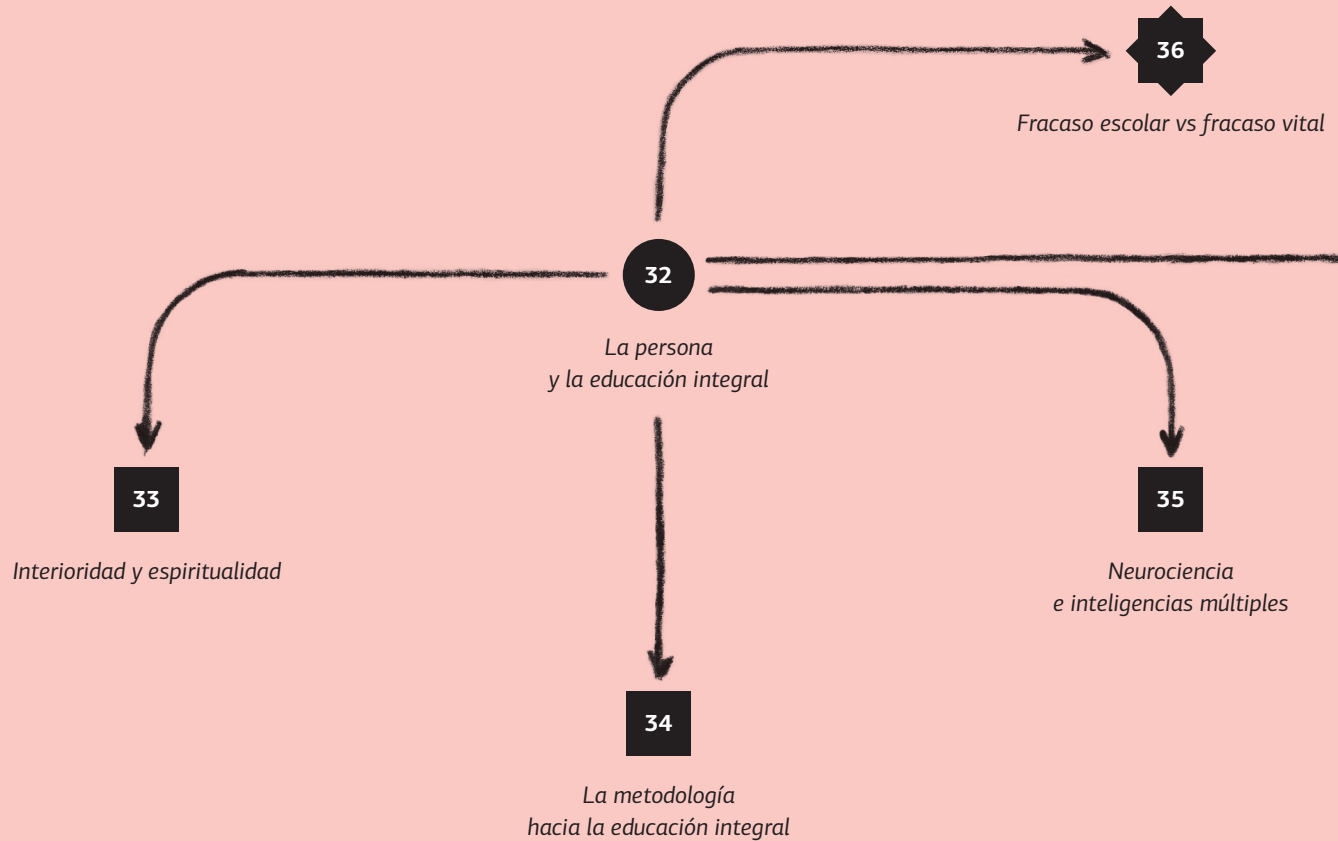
36

Fracaso escolar vs fracaso vital

32

La persona
y la educación integral

33

Interioridad y espiritualidad

35

Neurociencia
e inteligencias múltiples

34

La metodología
hacia la educación integral